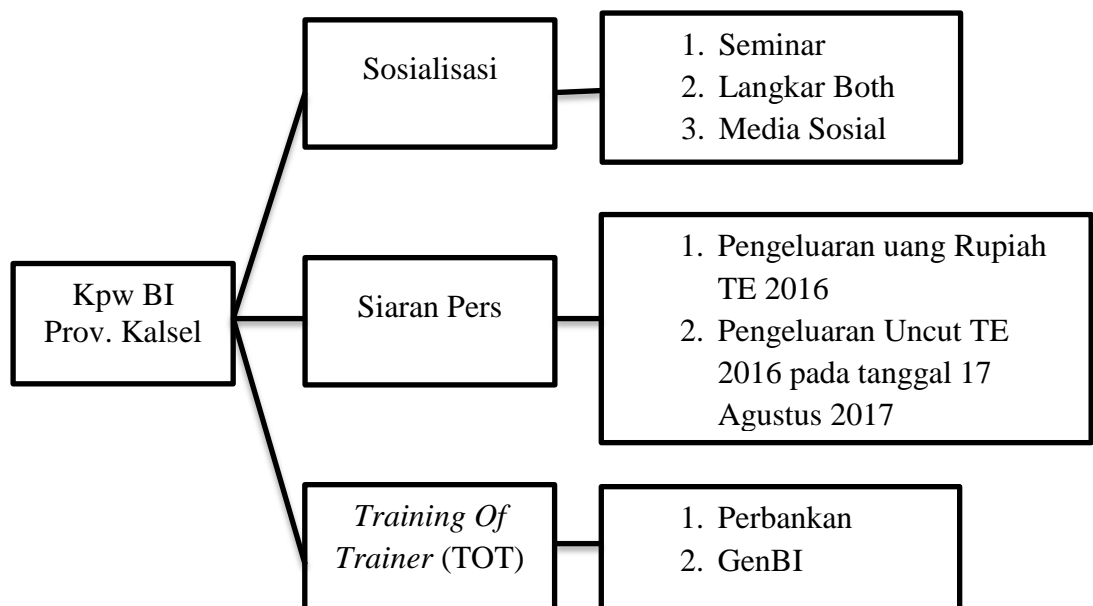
Kpw BI Prov. Kalsel

Sosialisasi

1. Seminar
2. Langkar Both
3. Media Sosial

Siaran Pers

1. Pengeluaran uang Rupiah TE 2016
2. Pengeluaran Uncut TE 2016 pada tanggal 17 Agustus 2017

*Training Of Trainer* (TOT)

1. Perbankan
2. GenBI